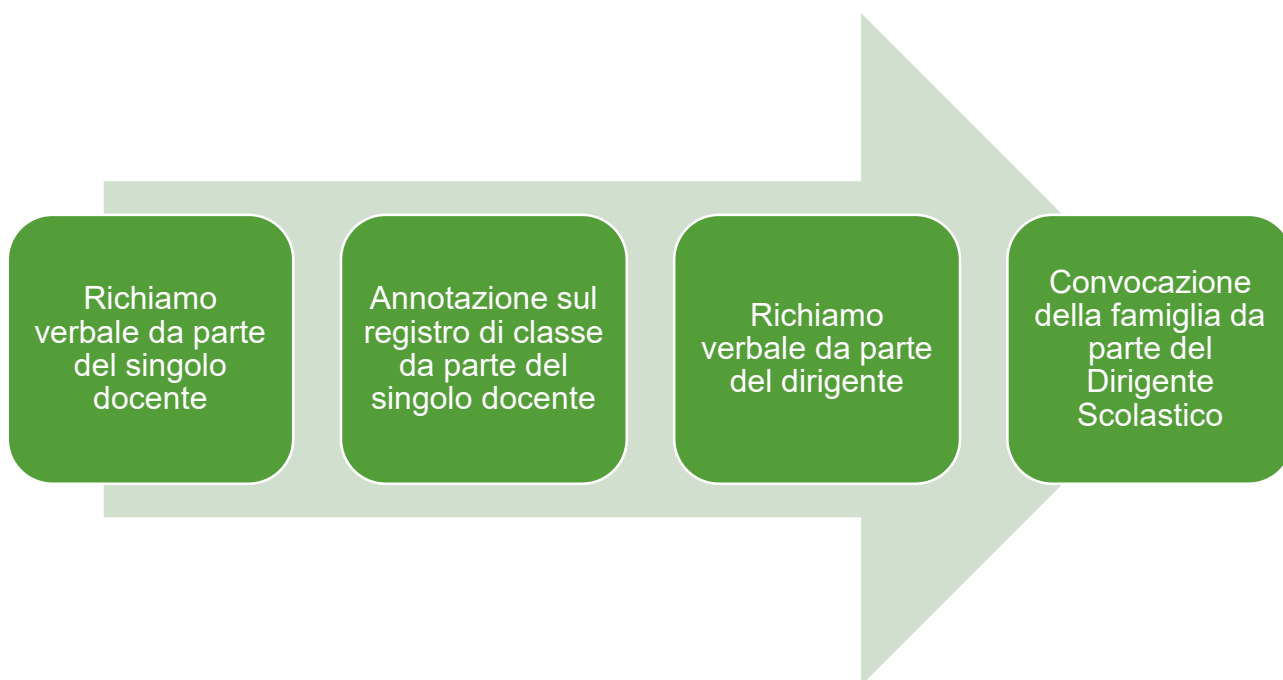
Richiamo verbale da parte del singolo docente

Annotazione sul registro di classe da parte del singolo docente

Richiamo verbale da parte del dirigente

Convocazione della famiglia da parte del Dirigente Scolastico